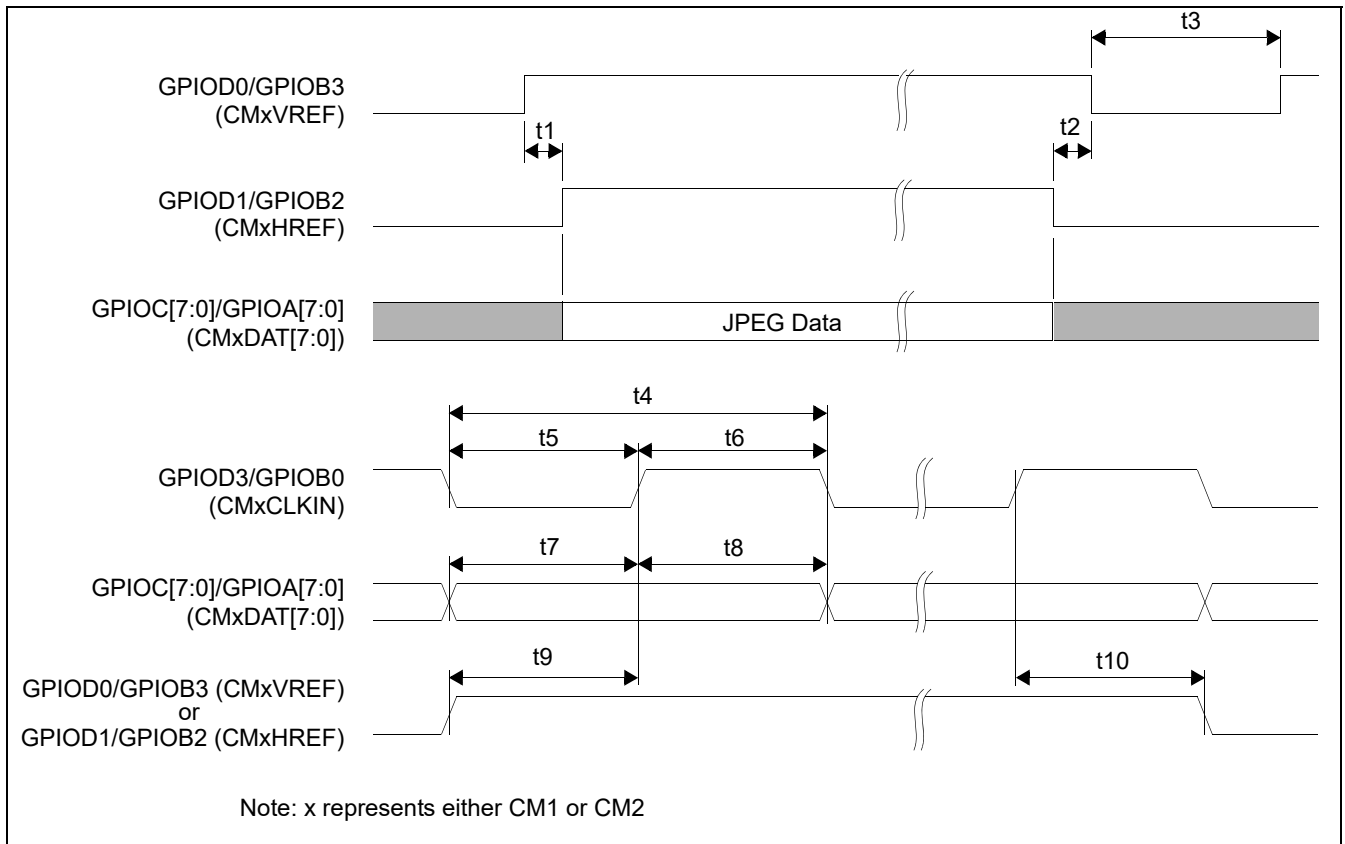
t3

GPIOD0/GPIOB3
(CMxVREF)

t1

t2

GPIOD1/GPIOB2
(CMxHREF)

GPIOC[7:0]/GPIOA[7:0]
(CMxDAT[7:0])

JPEG Data

t4

t5

t6

GPIOD3/GPIOB0
(CMxCLKIN)

t7

t8

GPIOC[7:0]/GPIOA[7:0]
(CMxDAT[7:0])

t9

t10

GPIOD0/GPIOB3 (CMxVREF)
or
GPIOD1/GPIOB2 (CMxHREF)

Note: x represents either CM1 or CM2